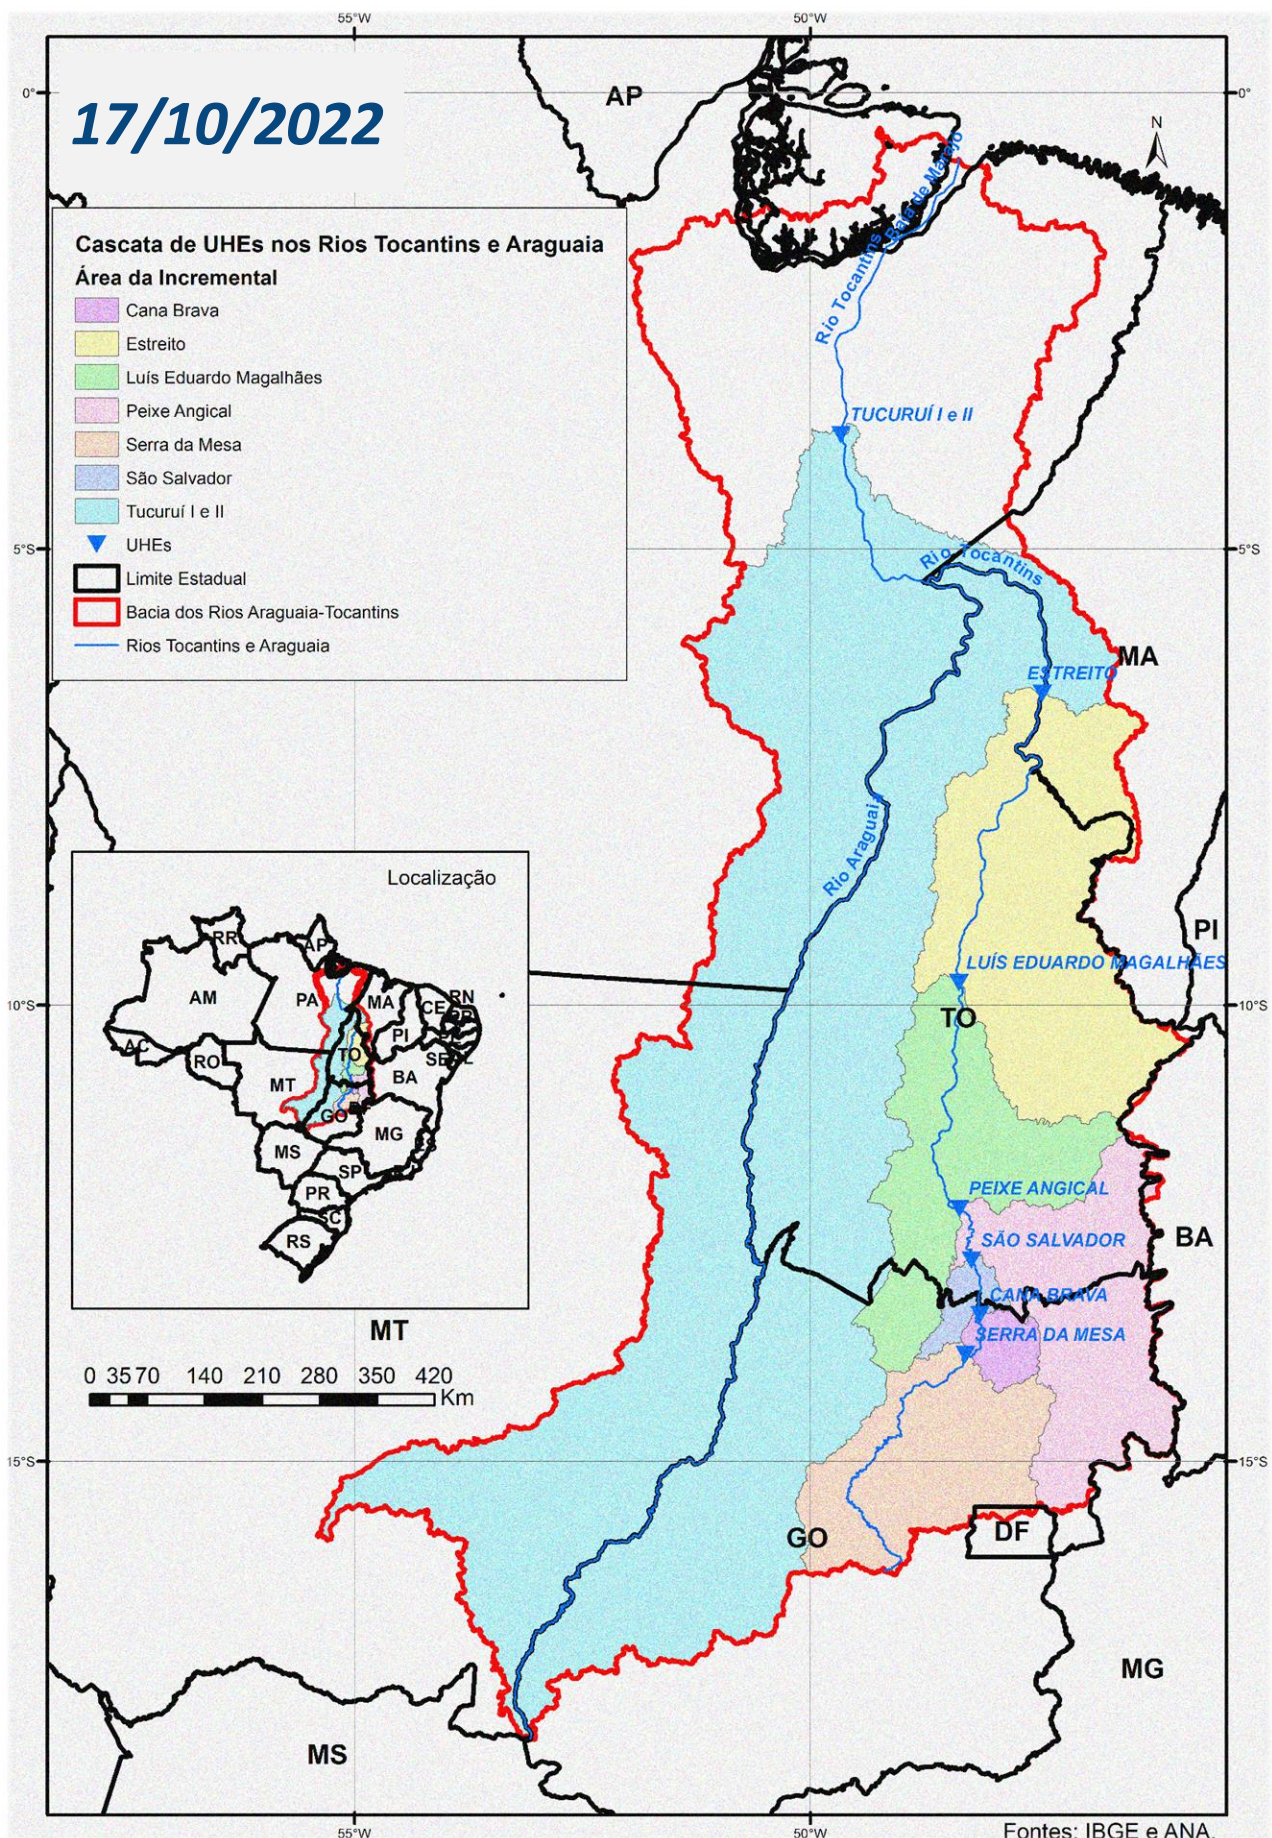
55°W

50°W

0°

0°

17/10/2022

AP

N

Cascata de UHEs nos Rios Tocantins e Araguaia

Área da Incremental

Cana Brava

Estreito

Luís Eduardo Magalhães

Peixe Angical

Serra da Mesa

São Salvador

Tucuruí I e II

UHEs

Limite Estadual

Bacia dos Rios Araguaia-Tocantins

Rios Tocantins e Araguaia

Rio Tocantins

Baía de Marajó

TUCURUÍ I e II

5°S

5°S

Rio Tocantins

MA

ESTREITO

Localização

RR

AP

AM

PA

MA

CE

RN

PB

PE

AL

SE

AC

RO

PI

TO

MT

BA

GO

MG

MS

ES

SP

RJ

PR

SC

RS

Rio Araguaia

PI

LUÍS EDUARDO MAGALHÃES

10°S

10°S

TO

PEIXE ANGICAL

SÃO SALVADOR

BA

CANA BRAVA

SERRA DA MESA

MT

0 35 70 140 210 280 350 420 Km

15°S

15°S

DF

GO

MG

MS

55°W

50°W

Fontes: IBGE e ANA.